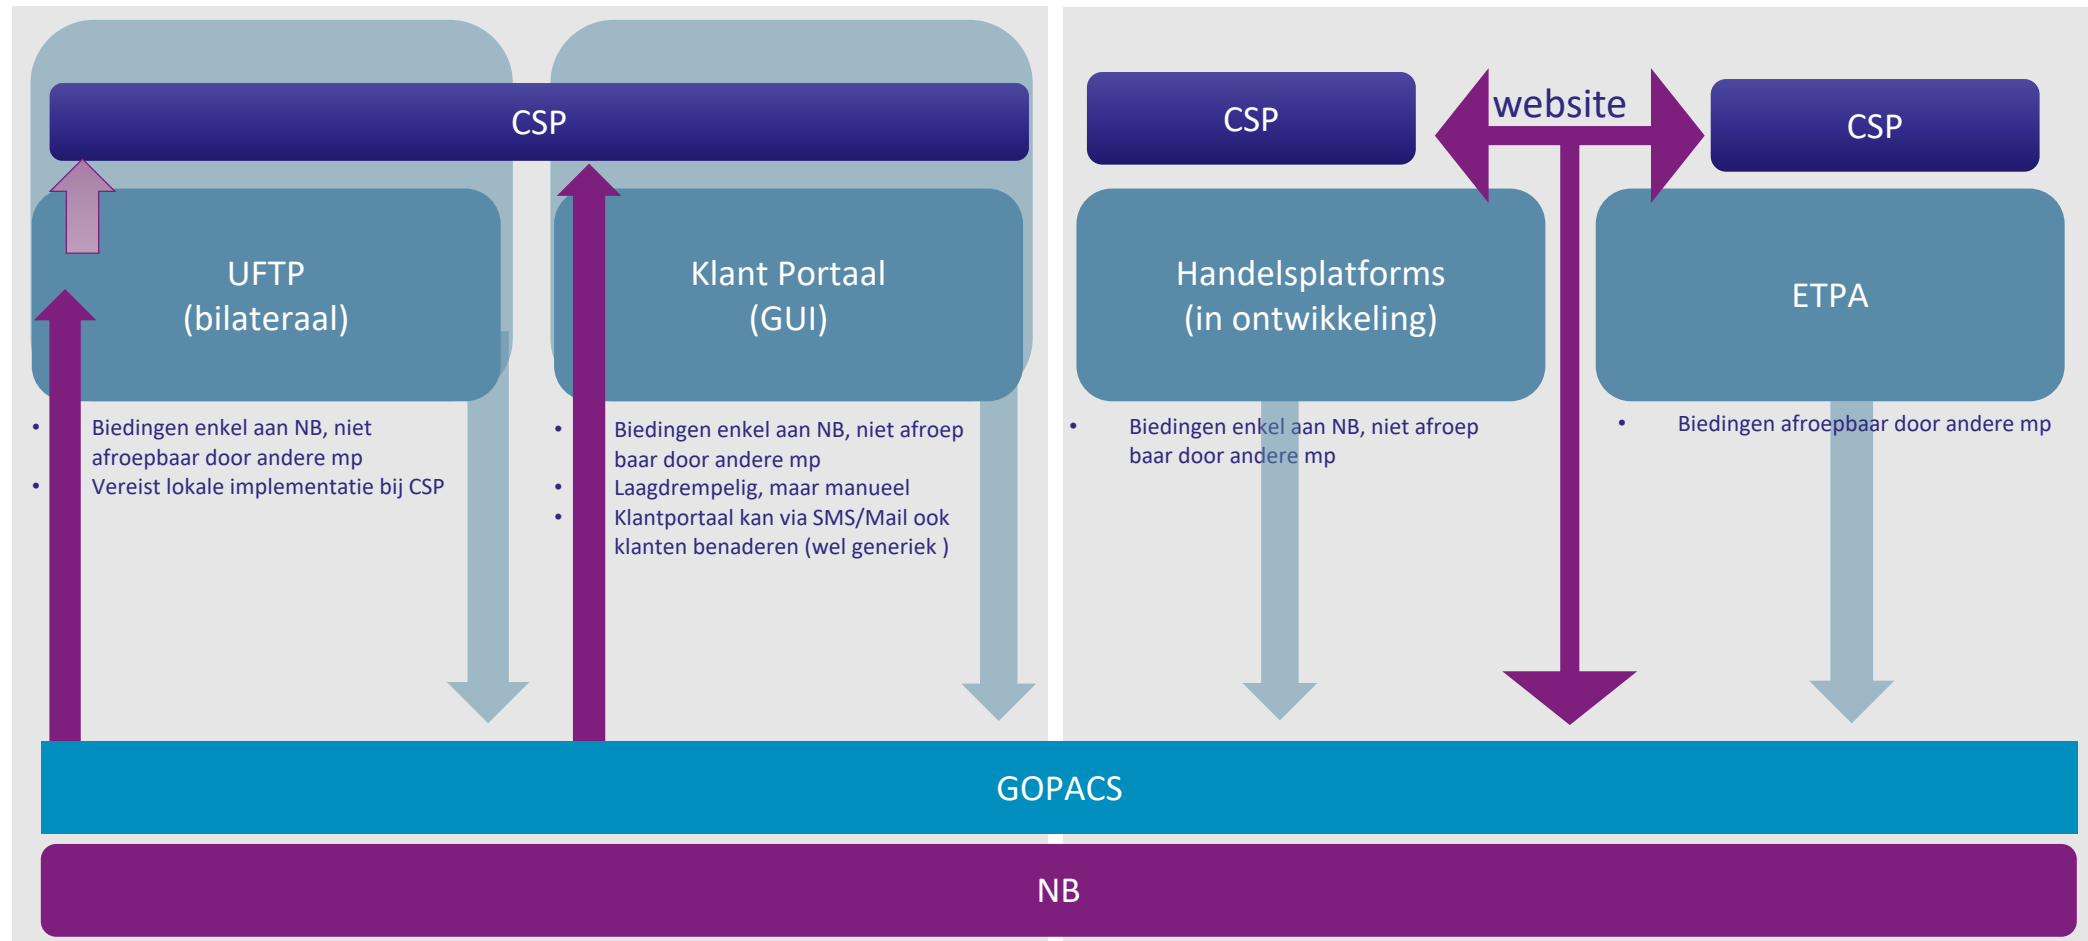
CSP

UFTP
(bilateraal)

- Biedingen enkel aan NB, niet afroepbaar door andere mp
- Vereist lokale implementatie bij CSP

Klant Portaal
(GUI)

- Biedingen enkel aan NB, niet afroep baar door andere mp
- Laagdrempelig, maar manueel
- Klantportaal kan via SMS/Mail ook klanten benaderen (wel generiek )

CSP

website

CSP

Handelsplatforms
(in ontwikkeling)

- Biedingen enkel aan NB, niet afroep baar door andere mp

ETPA

- Biedingen afroepbaar door andere mp

GOPACS

NB